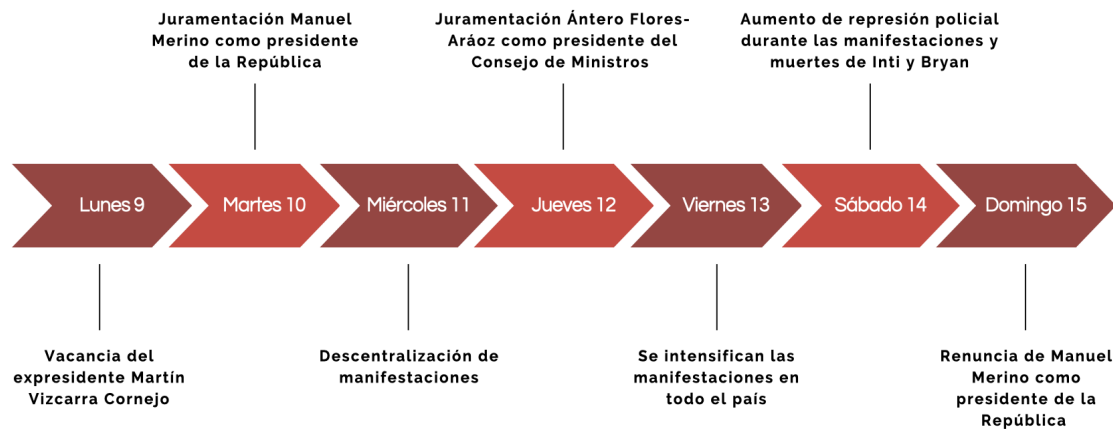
Juramentación Manuel Merino como presidente de la República

Juramentación Ántero Flores-Aráoz como presidente del Consejo de Ministros

Aumento de represión policial durante las manifestaciones y muertes de Inti y Bryan

Lunes 9

Martes 10

Miércoles 11

Jueves 12

Viernes 13

Sábado 14

Domingo 15

Vacancia del expresidente Martín Vizcarra Cornejo

Descentralización de manifestaciones

Se intensifican las manifestaciones en todo el país

Renuncia de Manuel Merino como presidente de la República